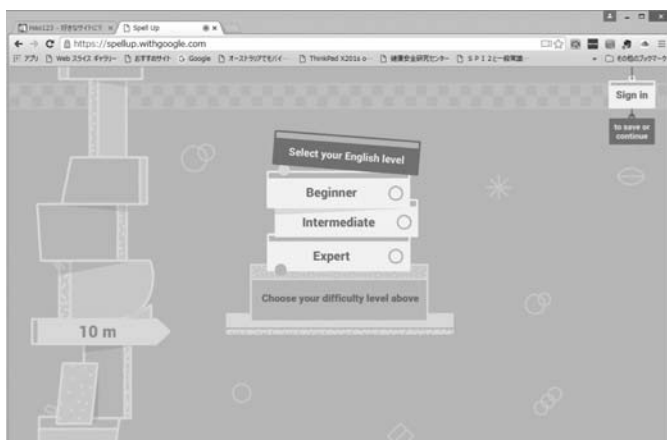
Hasi123 - 好きなサイトにて ×
Spell Up
https://spellup.withgoogle.com
アプリ Web スライス ギャラリー おすすめサイト Google オーストラリアでモバイ… ThinkPad X201s o… 健康安全研究センター S P I 2ヒー経済版
その他のブックマーク

Sign in
to save or continue

Select your English level
Beginner
Intermediate
Expert
Choose your difficulty level above

10 m